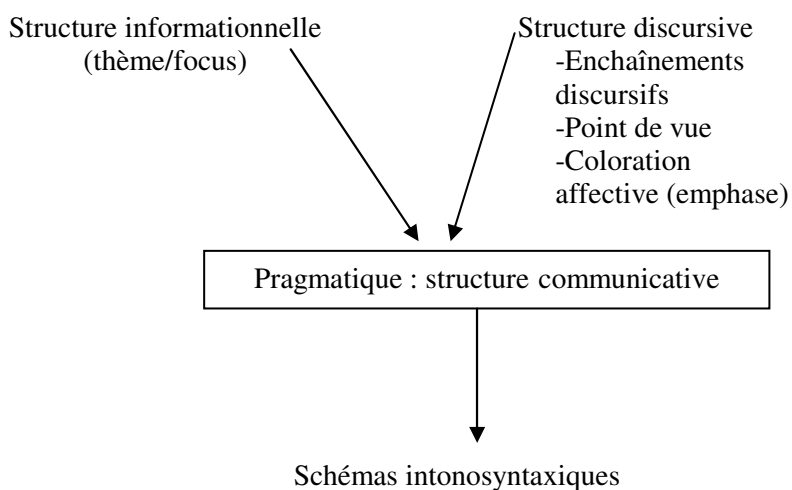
Structure informationnelle
(thème/focus)

Structure discursive
-Enchaînements discursifs
-Point de vue
-Coloration affective (emphase)

Pragmatique : structure communicative

Schémas intonosyntaxiques